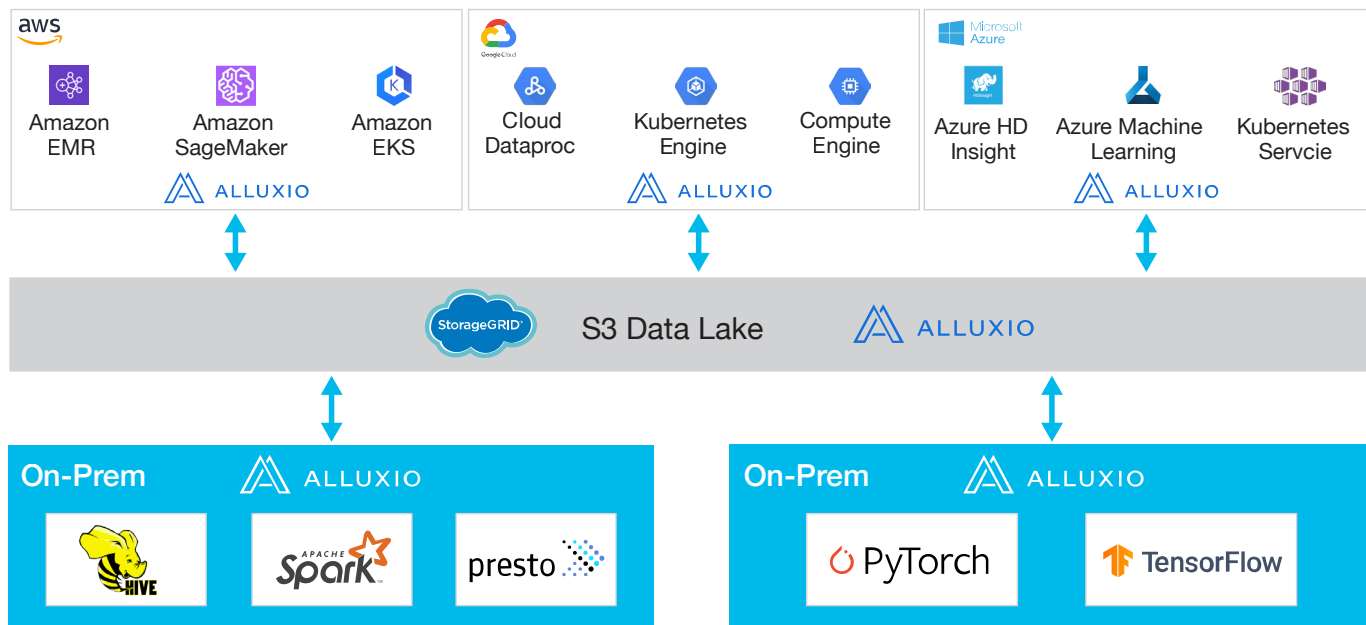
aws

Amazon EMR

Amazon SageMaker

Amazon EKS

ALLUXIO

Google Cloud

Cloud Dataproc

Kubernetes Engine

Compute Engine

ALLUXIO

Microsoft Azure

Azure HD Insight

Azure Machine Learning

Kubernetes Servcie

ALLUXIO

StorageGRID

S3 Data Lake

ALLUXIO

On-Prem

ALLUXIO

HIVE

APACHE Spark

presto

On-Prem

ALLUXIO

PyTorch

TensorFlow